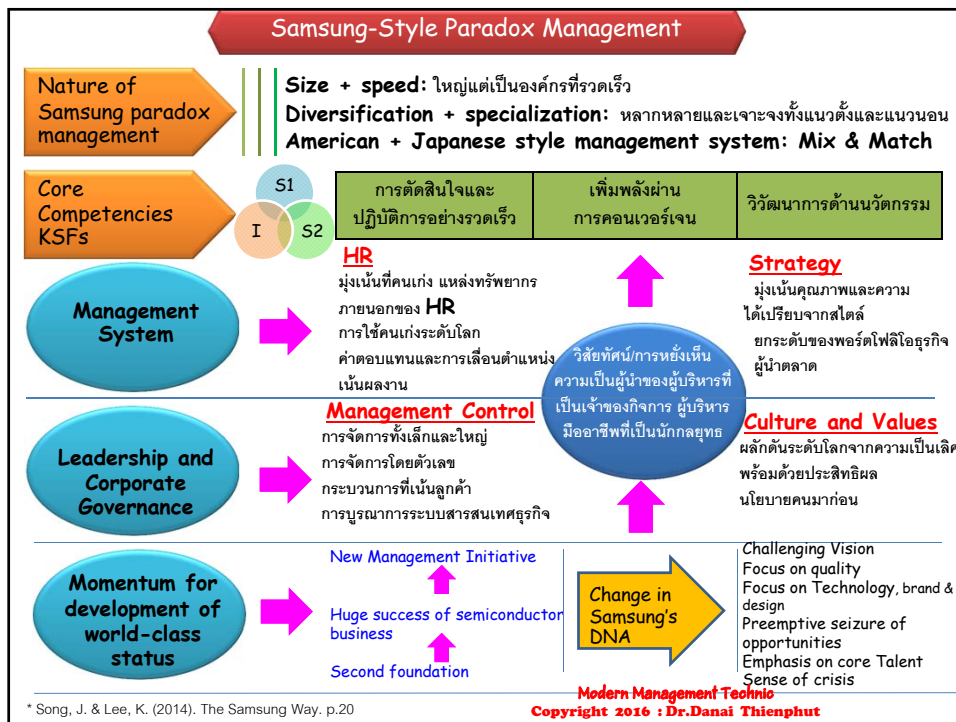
Samsung-Style Paradox Management

Nature of Samsung paradox management

Size + speed: ใหญ่แต่เป็นองค์กรที่รวดเร็ว
Diversification + specialization: หลากหลายและเจาะจงทั้งแนวตั้งและแนวนอน
American + Japanese style management system: Mix & Match

Core Competencies KSFs

S1
I
S2

| การตัดสินใจและปฏิบัติการอย่างรวดเร็ว | เพิ่มพลังผ่านการคอนเวอร์เจน | วิวัฒนาการด้านนวัตกรรม |
|---|---|---|

Management System

HR
มุ่งเน้นที่คนเก่ง แหล่งทรัพยากรภายนอกของ HR
การใช้คนเก่งระดับโลก
ค่าตอบแทนและการเลื่อนตำแหน่งเน้นผลงาน

วิสัยทัศน์/การหยั่งเห็นความเป็นผู้นำของผู้บริหารที่เป็นเจ้าของกิจการ ผู้บริหารมืออาชีพที่เป็นนักกลยุทธ

Strategy
มุ่งเน้นคุณภาพและความได้เปรียบจากสไตล์
ยกระดับของพอร์ตโฟลิโอธุรกิจ
ผู้นำตลาด

Leadership and Corporate Governance

Management Control
การจัดการทั้งเล็กและใหญ่
การจัดการโดยตัวเลข
กระบวนการที่เน้นลูกค้า
การบูรณาการระบบสารสนเทศธุรกิจ

Culture and Values
ผลักดันระดับโลกจากความเป็นเลิศ
พร้อมด้วยประสิทธิผล
นโยบายคนมาก่อน

Momentum for development of world-class status

New Management Initiative
Huge success of semiconductor business
Second foundation

Change in Samsung's DNA

Challenging Vision
Focus on quality
Focus on Technology, brand & design
Preemptive seizure of opportunities
Emphasis on core Talent
Sense of crisis

* Song, J. & Lee, K. (2014). The Samsung Way. p.20

Modern Management Technic
Copyright 2016 : Dr.Danai Thienphut